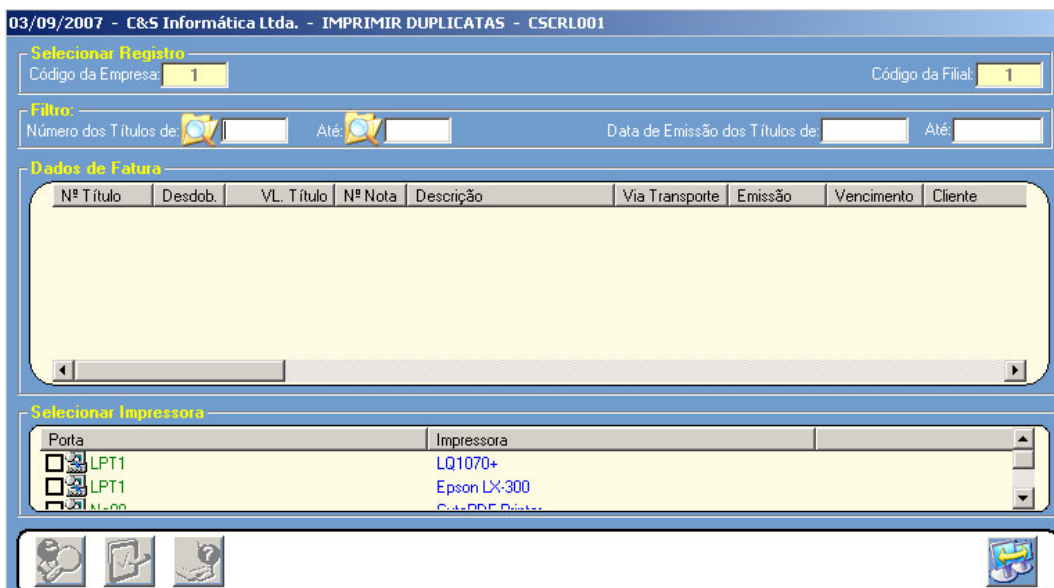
03/09/2007 - C&S Informática Ltda. - IMPRIMIR DUPLICATAS - CSCRL001

Selecionar Registro
Código da Empresa: 1
Código da Filial: 1

Filtro:
Número dos Títulos de: Até:
Data de Emissão dos Títulos de: Até:

Dados de Fatura

| Nº Título | Desdob. | VL. Título | Nº Nota | Descrição | Via Transporte | Emissão | Vencimento | Cliente |
|---|---|---|---|---|---|---|---|---|

Selecionar Impressora

| Porta | Impressora | |
|---|---|---|
| LPT1 | LQ1070+ | |
| LPT1 | Epson LX-300 | |
| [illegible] | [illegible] | |